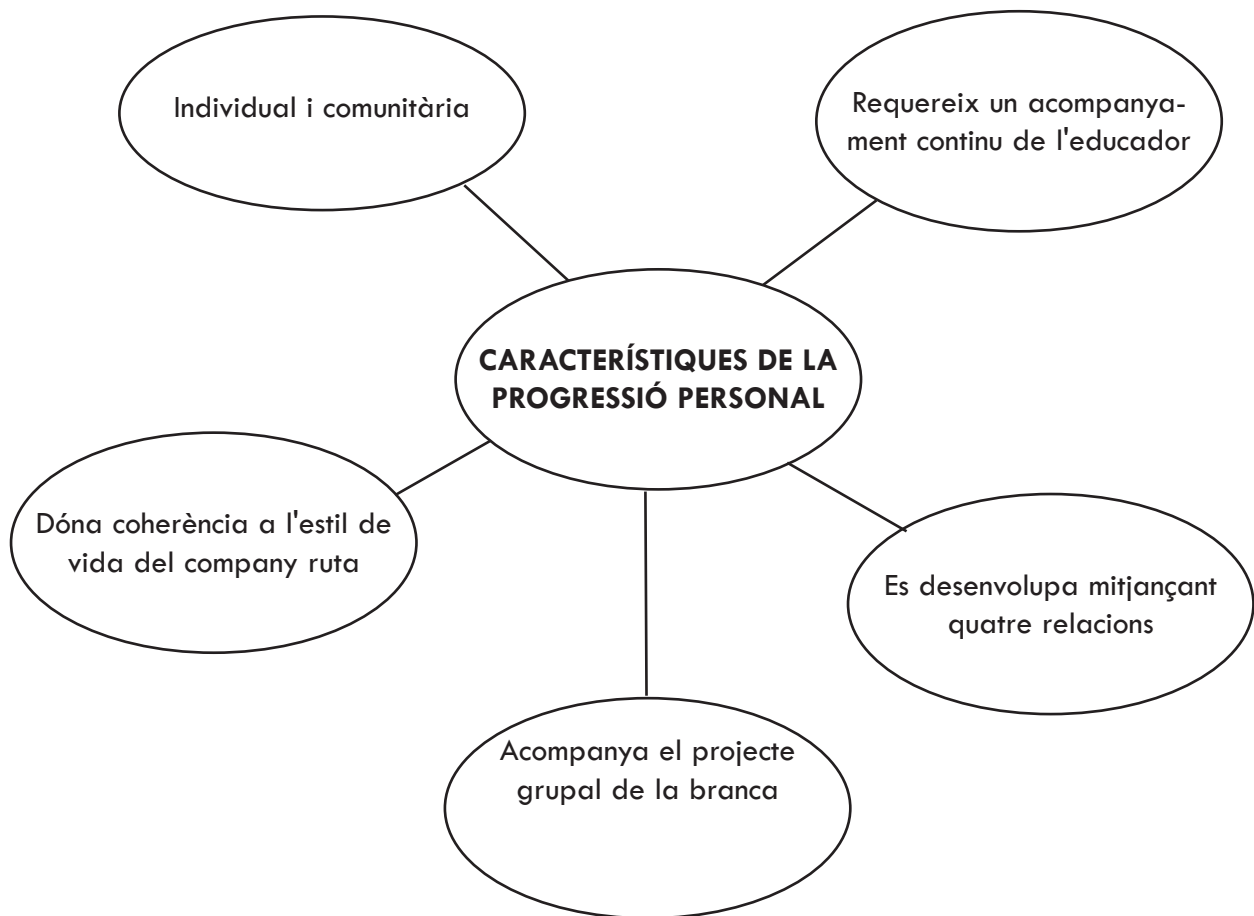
Individual i comunitària

Requereix un acompanyament continu de l'educador

CARACTERÍSTIQUES DE LA PROGRESSIÓ PERSONAL

Dóna coherència a l'estil de vida del company ruta

Es desenvolupa mitjançant quatre relacions

Acompanya el projecte grupal de la branca